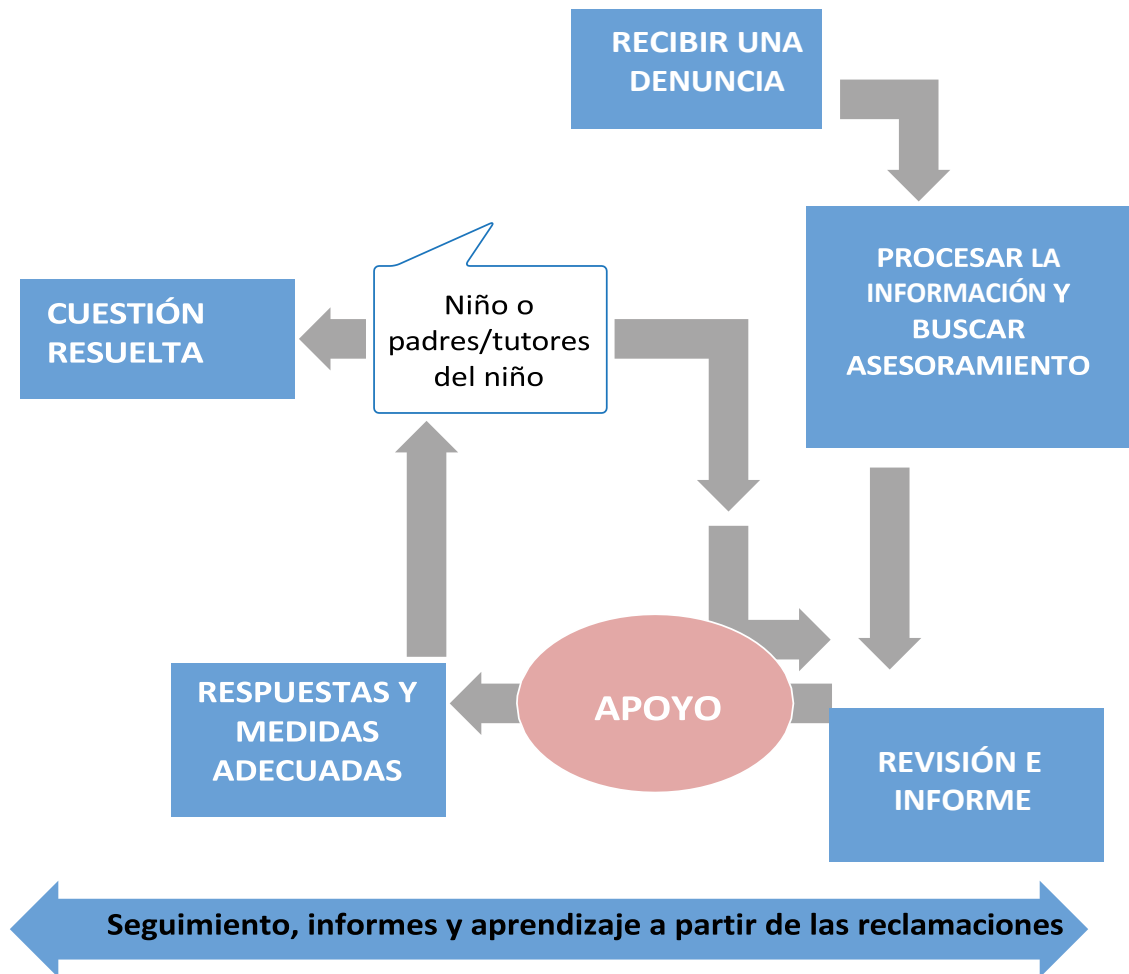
RECIBIR UNA DENUNCIA

PROCESAR LA INFORMACIÓN Y BUSCAR ASESORAMIENTO

Niño o padres/tutores del niño

CUESTIÓN RESUELTA

REVISIÓN E INFORME

APOYO

RESPUESTAS Y MEDIDAS ADECUADAS

Seguimiento, informes y aprendizaje a partir de las reclamaciones